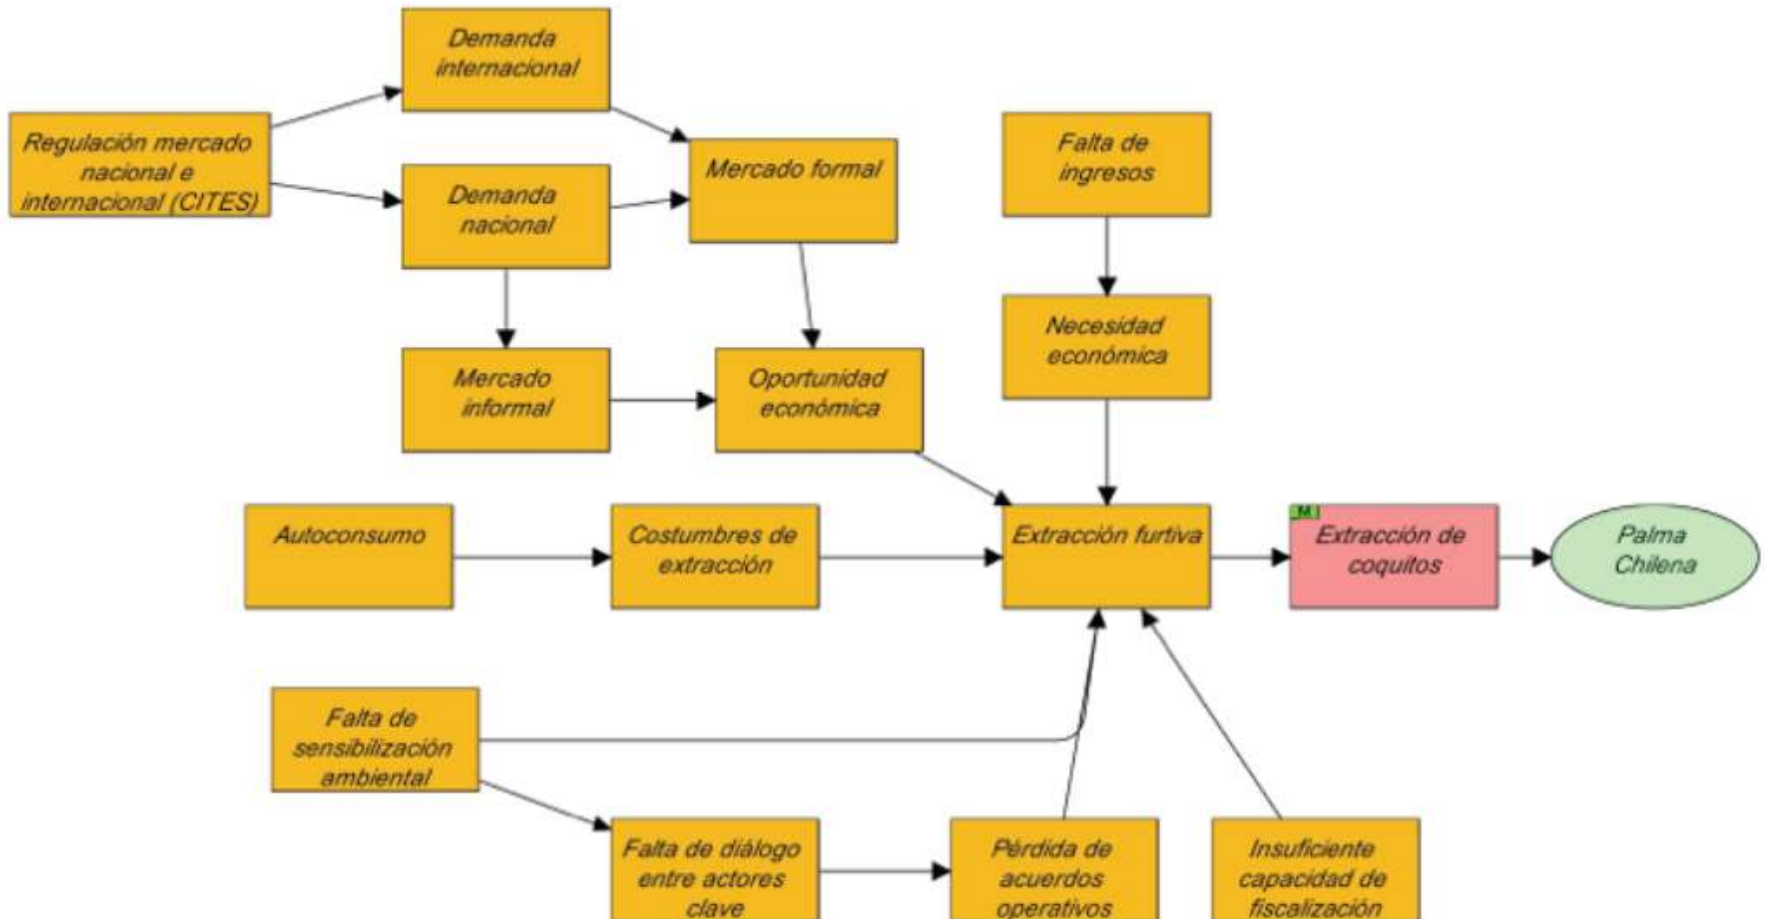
Demanda internacional

Regulación mercado nacional e internacional (CITES)

Demanda nacional

Mercado formal

Falta de ingresos

Necesidad económica

Mercado informal

Oportunidad económica

Autoconsumo

Costumbres de extracción

Extracción furtiva

M

Extracción de coquitos

Palma Chilena

Falta de sensibilización ambiental

Falta de diálogo entre actores clave

Pérdida de acuerdos operativos

Insuficiente capacidad de fiscalización